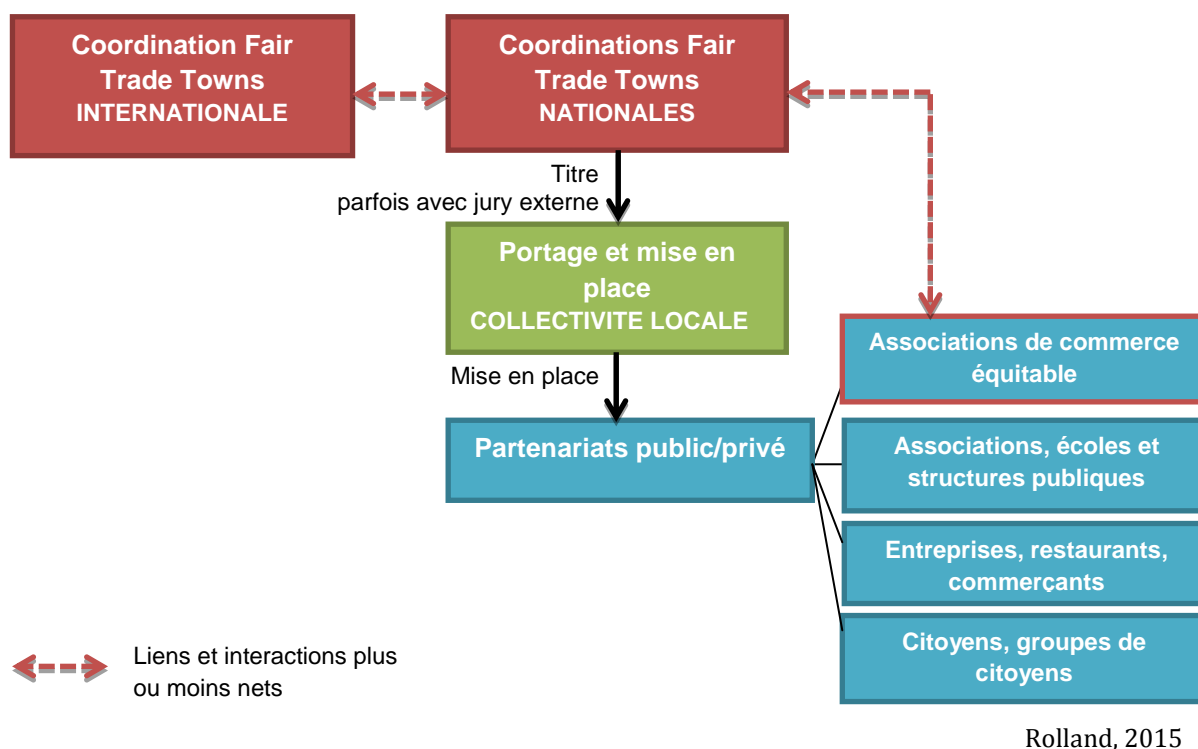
Coordination Fair Trade Towns
INTERNATIONALE

Coordinations Fair Trade Towns
NATIONALES

Titre
parfois avec jury externe

Portage et mise en place
COLLECTIVITE LOCALE

Mise en place

Partenariats public/privé

Associations de commerce équitable

Associations, écoles et structures publiques

Entreprises, restaurants, commerçants

Citoyens, groupes de citoyens

Liens et interactions plus ou moins nets

Rolland, 2015